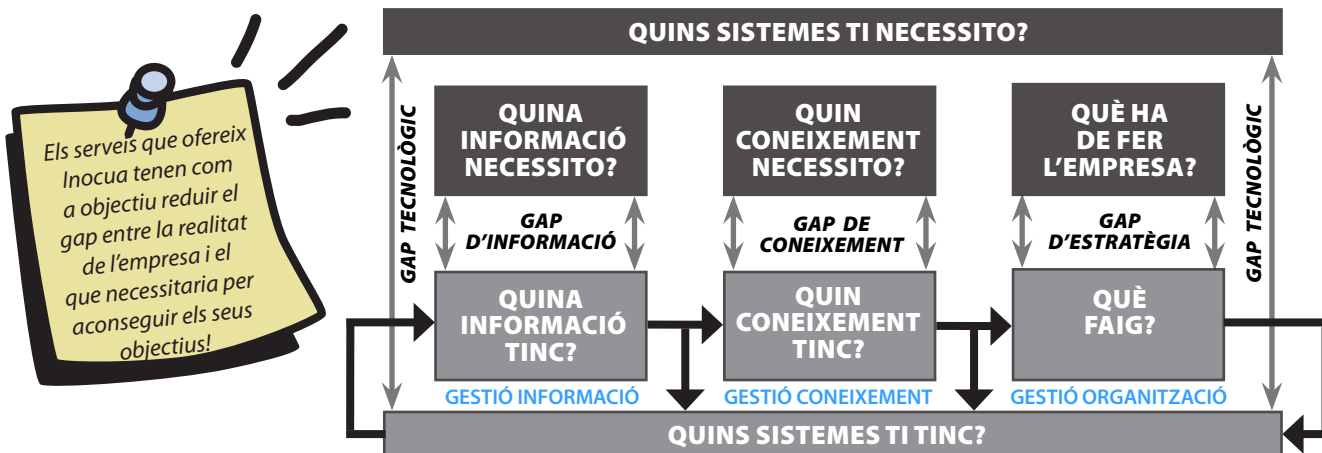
Els serveis que ofereix Inocua tenen com a objectiu reduir el gap entre la realitat de l'empresa i el que necessitaria per aconseguir els seus objectius!

QUINS SISTEMES TI NECESSITO?

GAP TECNOLÒGIC

QUINA INFORMACIÓ NECESSITO?

GAP D'INFORMACIÓ

QUINA INFORMACIÓ TINC?

GESTIÓ INFORMACIÓ

QUIN CONEIXEMENT NECESSITO?

GAP DE CONEIXEMENT

QUIN CONEIXEMENT TINC?

GESTIÓ CONEIXEMENT

QUÈ HA DE FER L'EMPRESA?

GAP D'ESTRATÈGIA

QUÈ FAIG?

GESTIÓ ORGANITZACIÓ

GAP TECNOLÒGIC

QUINS SISTEMES TI TINC?